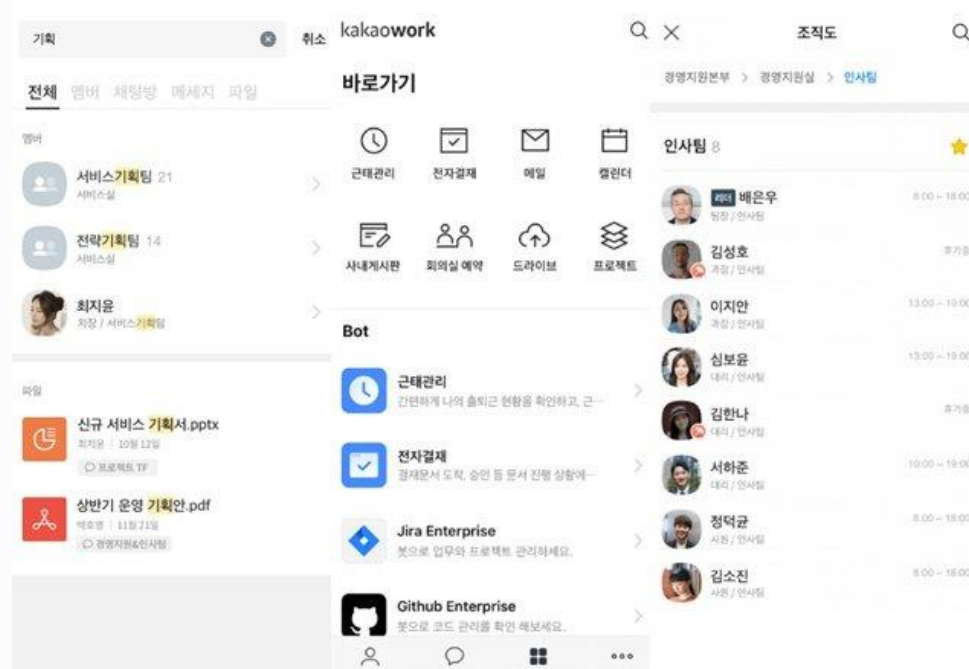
기획 취소

전체 멤버 채팅방 메세지 파일

멤버

서비스기획팀 21
서비스실

전략기획팀 14
서비스실

최지윤
차장 / 서비스기획팀

파일

신규 서비스 기획서.pptx
최지윤 | 10월 12일
프로젝트 TF

상반기 운영 기획안.pdf
박호영 | 11월 21일
경영지원&인사팀

kakaowork

바로가기

근태관리 전자결재 메일 캘린더

사내게시판 회의실 예약 드라이브 프로젝트

Bot

근태관리
간편하게 나의 출퇴근 현황을 확인하고, 근...

전자결재
결재문서 도착, 승인 등 문서 진행 상황에...

Jira Enterprise
봇으로 업무와 프로젝트 관리하세요.

Github Enterprise
봇으로 코드 관리를 확인 해보세요.

조직도

경영지원본부 > 경영지원실 > 인사팀

인사팀 8

리더 배은우
팀장 / 인사팀
8:00 ~ 18:00

김성호
과장 / 인사팀
휴가중

이지안
과장 / 인사팀
13:00 ~ 19:00

심보윤
대리 / 인사팀
13:00 ~ 19:00

김한나
대리 / 인사팀
휴가중

서하준
대리 / 인사팀
10:00 ~ 19:00

정덕균
사원 / 인사팀
8:00 ~ 18:00

김소진
사원 / 인사팀
8:00 ~ 18:00